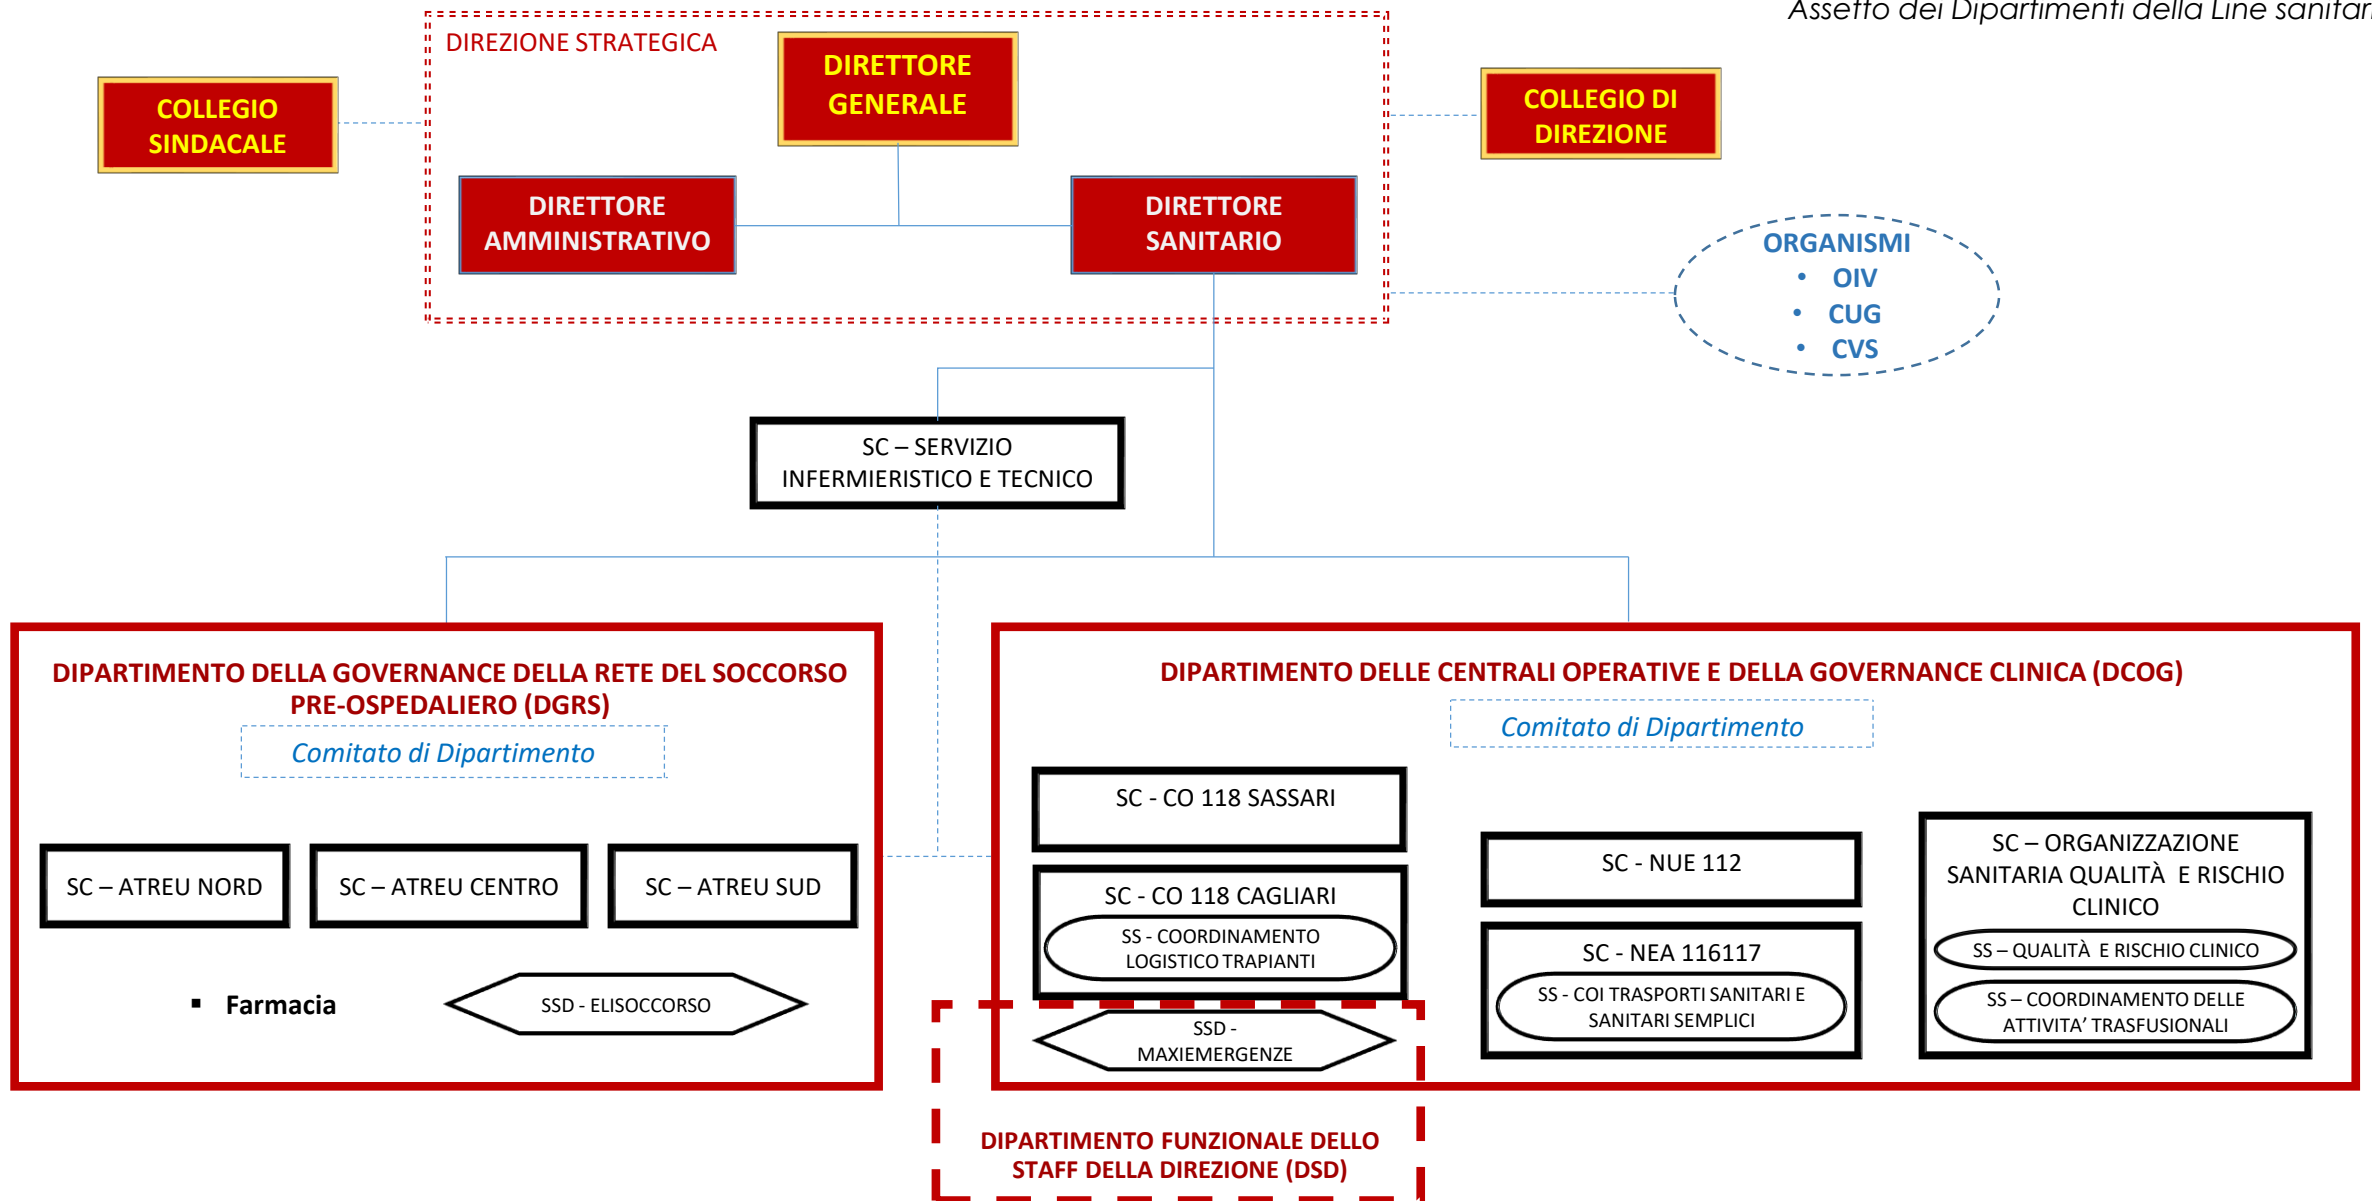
Assetto dei Dipartimenti della Line sanitar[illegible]

DIREZIONE STRATEGICA

DIRETTORE GENERALE

COLLEGIO SINDACALE

COLLEGIO DI DIREZIONE

DIRETTORE AMMINISTRATIVO

DIRETTORE SANITARIO

ORGANISMI
• OIV
• CUG
• CVS

SC – SERVIZIO INFERMIERISTICO E TECNICO

DIPARTIMENTO DELLA GOVERNANCE DELLA RETE DEL SOCCORSO PRE-OSPEDALIERO (DGRS)

Comitato di Dipartimento

SC – ATREU NORD

SC – ATREU CENTRO

SC – ATREU SUD

▪ Farmacia

SSD - ELISOCCORSO

DIPARTIMENTO DELLE CENTRALI OPERATIVE E DELLA GOVERNANCE CLINICA (DCOG)

Comitato di Dipartimento

SC - CO 118 SASSARI

SC - CO 118 CAGLIARI

SS - COORDINAMENTO LOGISTICO TRAPIANTI

SSD - MAXIEMERGENZE

SC - NUE 112

SC - NEA 116117

SS - COI TRASPORTI SANITARI E SANITARI SEMPLICI

SC – ORGANIZZAZIONE SANITARIA QUALITÀ E RISCHIO CLINICO

SS – QUALITÀ E RISCHIO CLINICO

SS – COORDINAMENTO DELLE ATTIVITA' TRASFUSIONALI

DIPARTIMENTO FUNZIONALE DELLO STAFF DELLA DIREZIONE (DSD)